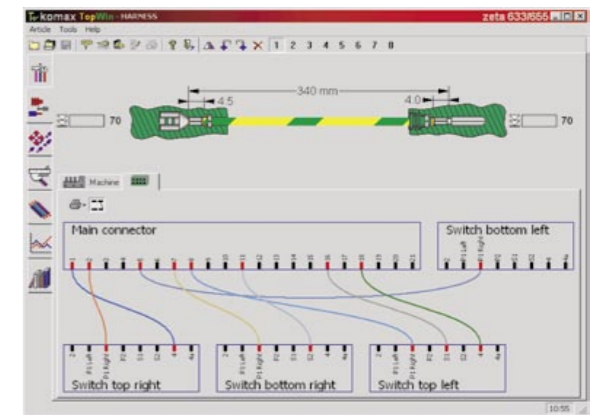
komax TopWin - HARNESS

zeta 633/655

Article Tools Help

1 2 3 4 5 6 7 8

70

4.5

340 mm

4.0

70

Machine

Main connector

Switch bottom left

Switch top right

Switch bottom right

Switch top left

10:55